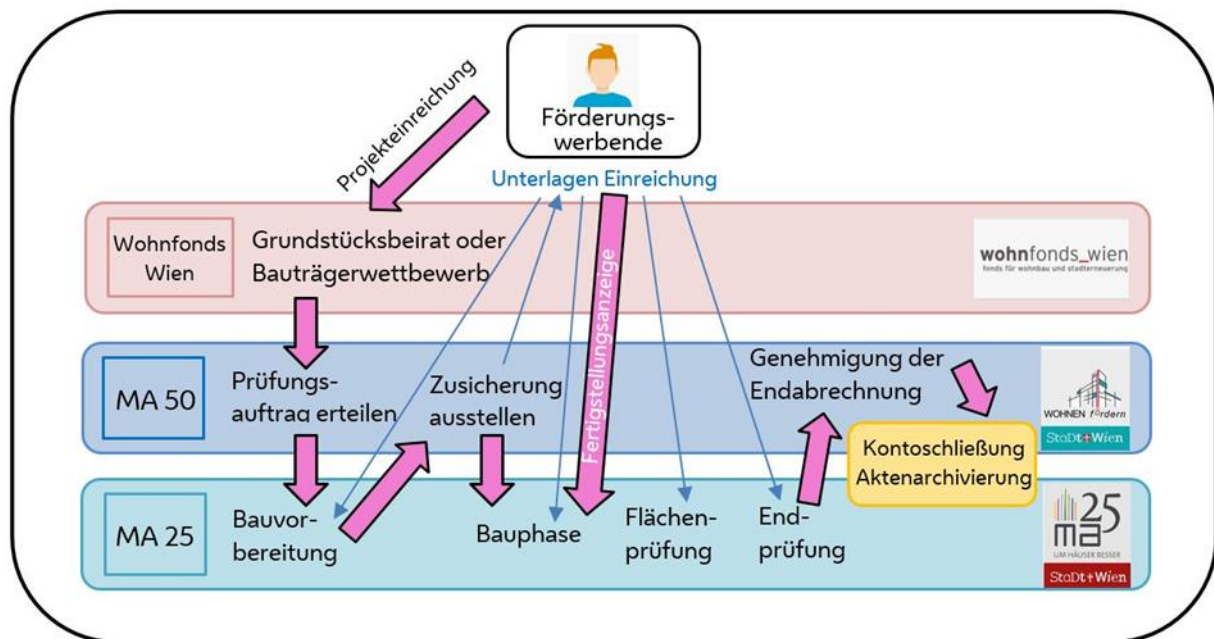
Förderungswerbende

Projekteinreichung

Unterlagen Einreichung

Wohnfonds Wien

Grundstücksbeirat oder Bauträgerwettbewerb

wohnfonds_wien
fonds für wohnbau und stadterneuerung

Fertigstellungsanzeige

MA 50

Prüfungsauftrag erteilen

Zusicherung ausstellen

Genehmigung der Endabrechnung

WOHNEN fördern
StaDt+Wien

Kontoschließung Aktenarchivierung

MA 25

Bauvorbereitung

Bauphase

Flächenprüfung

Endprüfung

25
ma
UM HÄUSER BESSER
StaDt+Wien